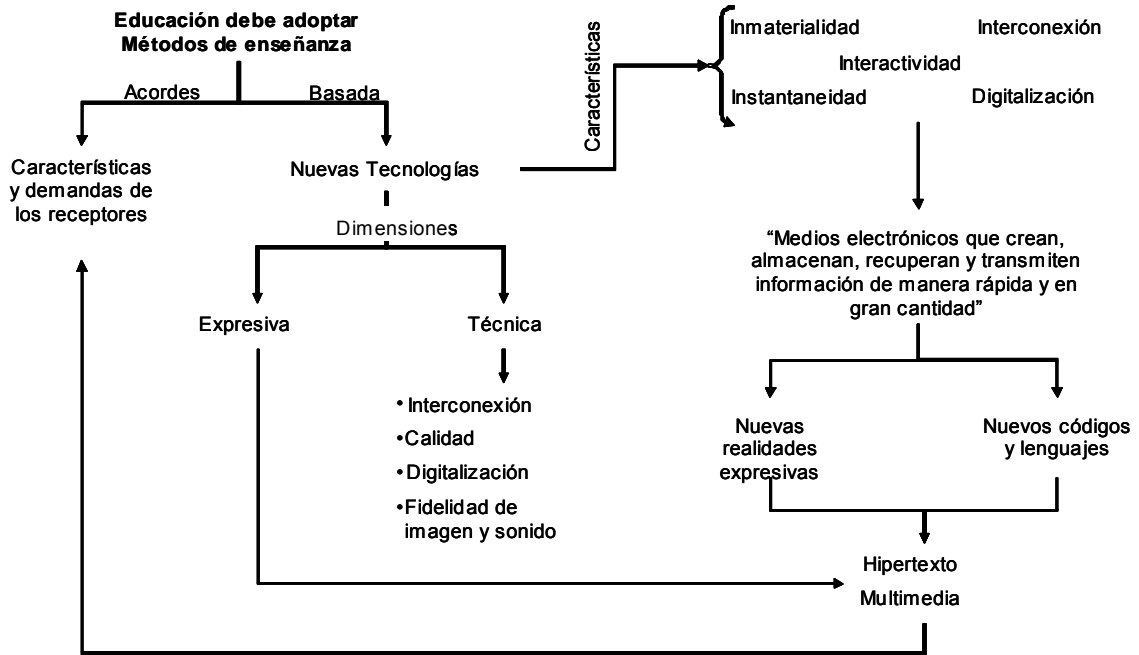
Educación debe adoptar
Métodos de enseñanza

Acordes

Basada

Características y demandas de los receptores

Nuevas Tecnologías

Dimensiones

Expresiva

Técnica

• Interconexión
• Calidad
• Digitalización
• Fidelidad de imagen y sonido

Características

Inmaterialidad

Interconexión

Interactividad

Instantaneidad

Digitalización

“Medios electrónicos que crean, almacenan, recuperan y transmiten información de manera rápida y en gran cantidad”

Nuevas realidades expresivas

Nuevos códigos y lenguajes

Hipertexto
Multimedia